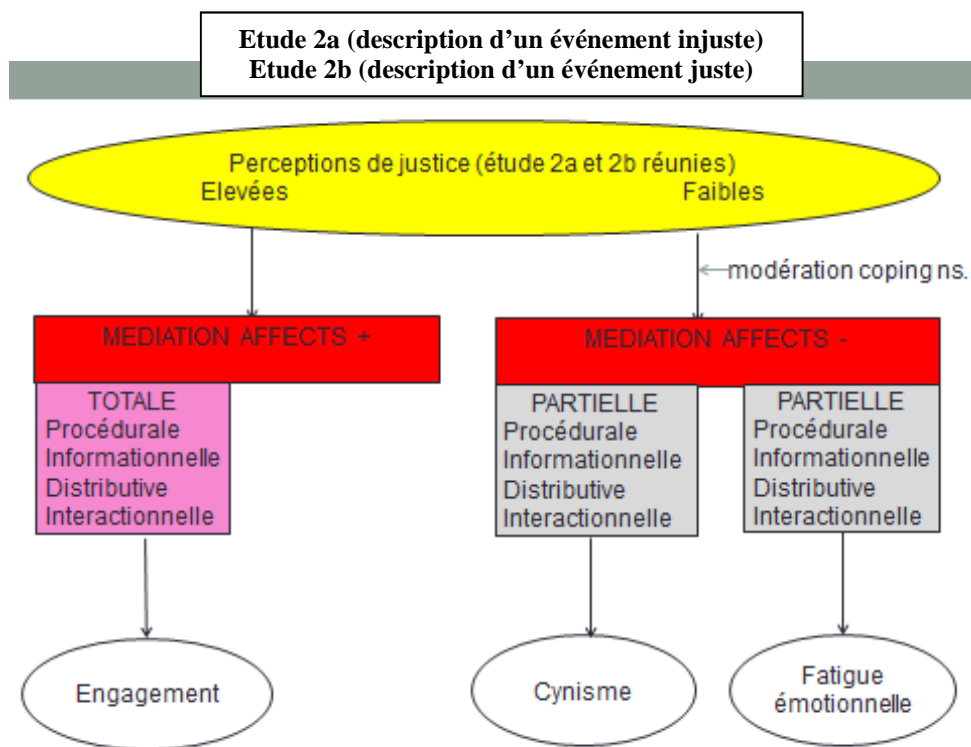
Etude 2a (description d'un événement injuste)
Etude 2b (description d'un événement juste)

Perceptions de justice (étude 2a et 2b réunies)
Elevées
Faibles

modération coping ns.

MEDIATION AFFECTS +

MEDIATION AFFECTS -

TOTALE
Procédurale
Informationnelle
Distributive
Interactionnelle

PARTIELLE
Procédurale
Informationnelle
Distributive
Interactionnelle

PARTIELLE
Procédurale
Informationnelle
Distributive
Interactionnelle

Engagement

Cynisme

Fatigue émotionnelle